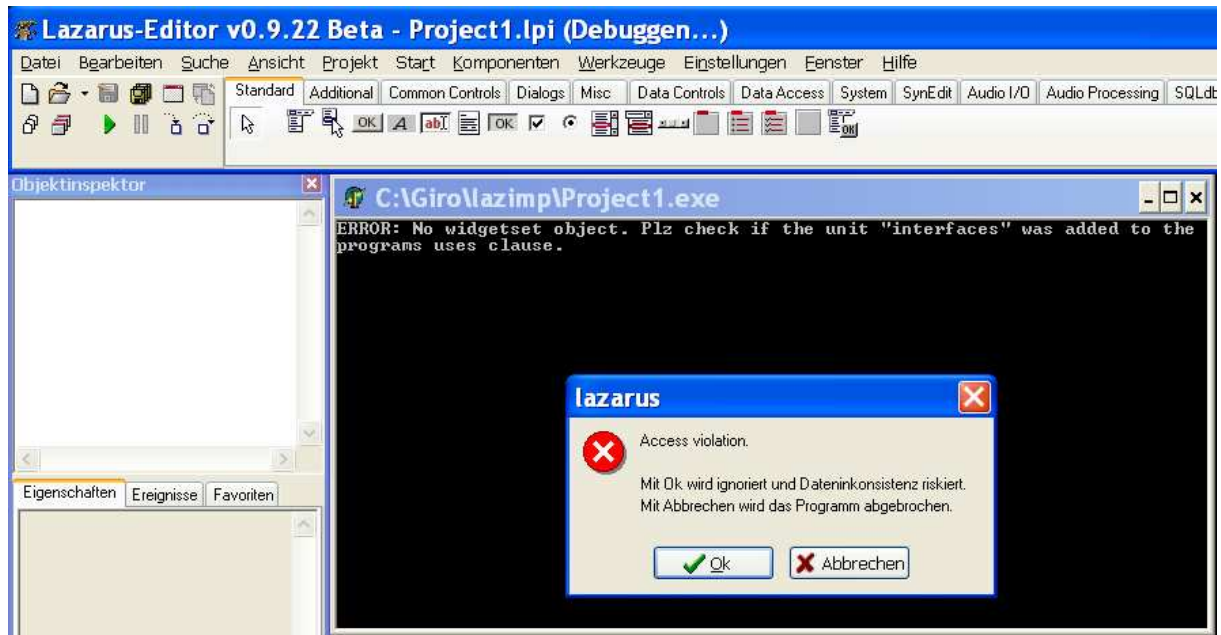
Lazarus-Editor v0.9.22 Beta - Project1.lpi (Debuggen...)

Datei Bearbeiten Suche Ansicht Projekt Start Komponenten Werkzeuge Einstellungen Fenster Hilfe

Standard Additional Common Controls Dialogs Misc Data Controls Data Access System SynEdit Audio I/O Audio Processing SQLdb

OK abI OK

Objektinspektor

Eigenschaften Ereignisse Favoriten

C:\Giro\lazimp\Project1.exe

ERROR: No widgetset object. Plz check if the unit "interfaces" was added to the programs uses clause.

lazarus

Access violation.

Mit Ok wird ignoriert und Dateninkonsistenz riskiert.
Mit Abbrechen wird das Programm abgebrochen.

Ok Abbrechen